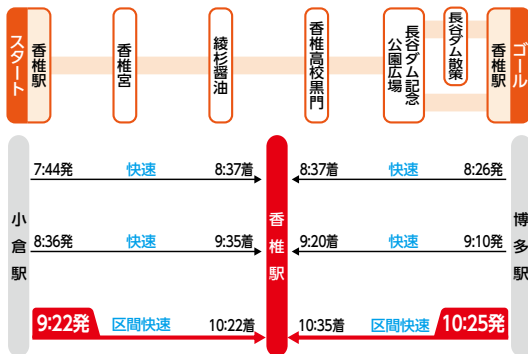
スタート
香椎駅
香椎宮
綾杉醤油
香椎高校黒門
長谷ダム記念公園広場
長谷ダム散策
香椎駅
ゴール

小倉駅
7:44発 快速 8:37着
8:36発 快速 9:35着
9:22発 区間快速 10:22着

香椎駅

博多駅
8:37着 快速 8:26発
9:20着 快速 9:10発
10:35着 区間快速 10:25発